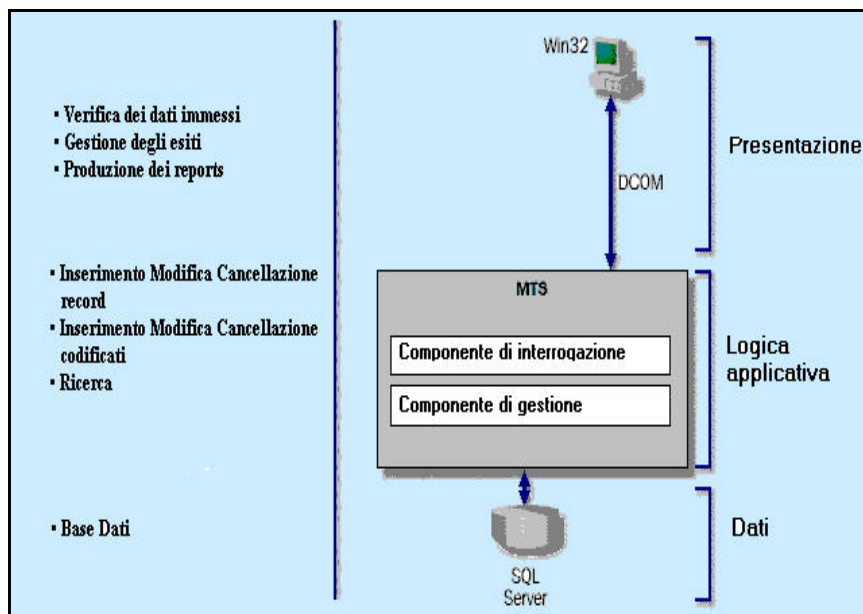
• Verifica dei dati immessi
• Gestione degli esiti
• Produzione dei reports

• Inserimento Modifica Cancellazione record
• Inserimento Modifica Cancellazione codificati
• Ricerca

• Base Dati

Win32

DCOM

Presentazione

MTS

Componente di interrogazione

Componente di gestione

Logica applicativa

SQL Server

Dati